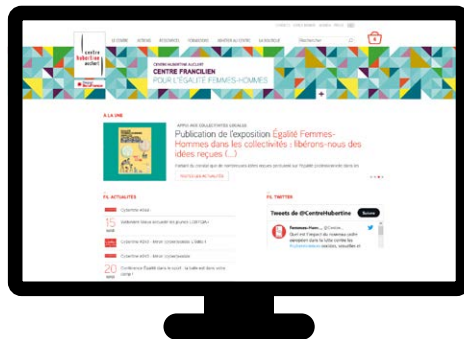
centre hubertine auclert

CENTRE HUBERTINE AUCLERT
CENTRE FRANCILIEN
POUR L'ÉGALITÉ FEMMES-HOMMES

À LA UNE

Publication de l'exposition Égalité Femmes-Hommes dans les collectivités : libérons-nous des idées reçues (...)

FIL ACTUALITÉS

15

20

FIL TWITTER

Tweets de @CentreHubertine

Suivre